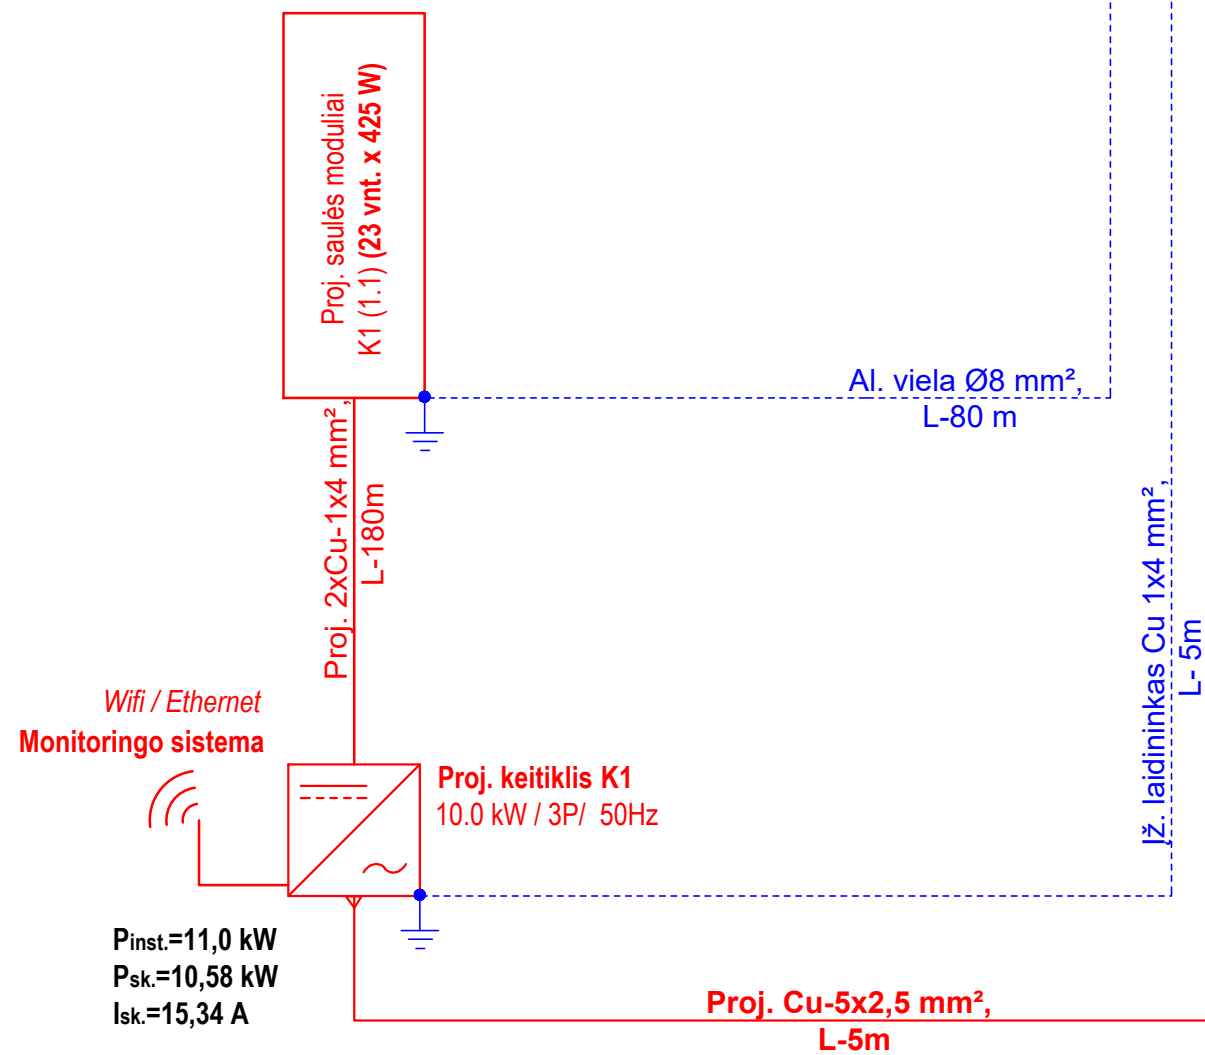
Proj. saulės moduliai
K1 (1.1) (23 vnt. x 425 W)

Al. viela Ø8 mm²,
L-80 m

Proj. 2xCu-1x4 mm²,
L-180m

Įž. laidininkas Cu 1x4 mm²,
L- 5m

Wifi / Ethernet
Monitoringo sistema

Proj. keitiklis K1
10.0 kW / 3P/ 50Hz

$P_{inst.}$=11,0 kW
$P_{sk.}$=10,58 kW
$I_{sk.}$=15,34 A

Proj. Cu-5x2,5 mm²,
L-5m